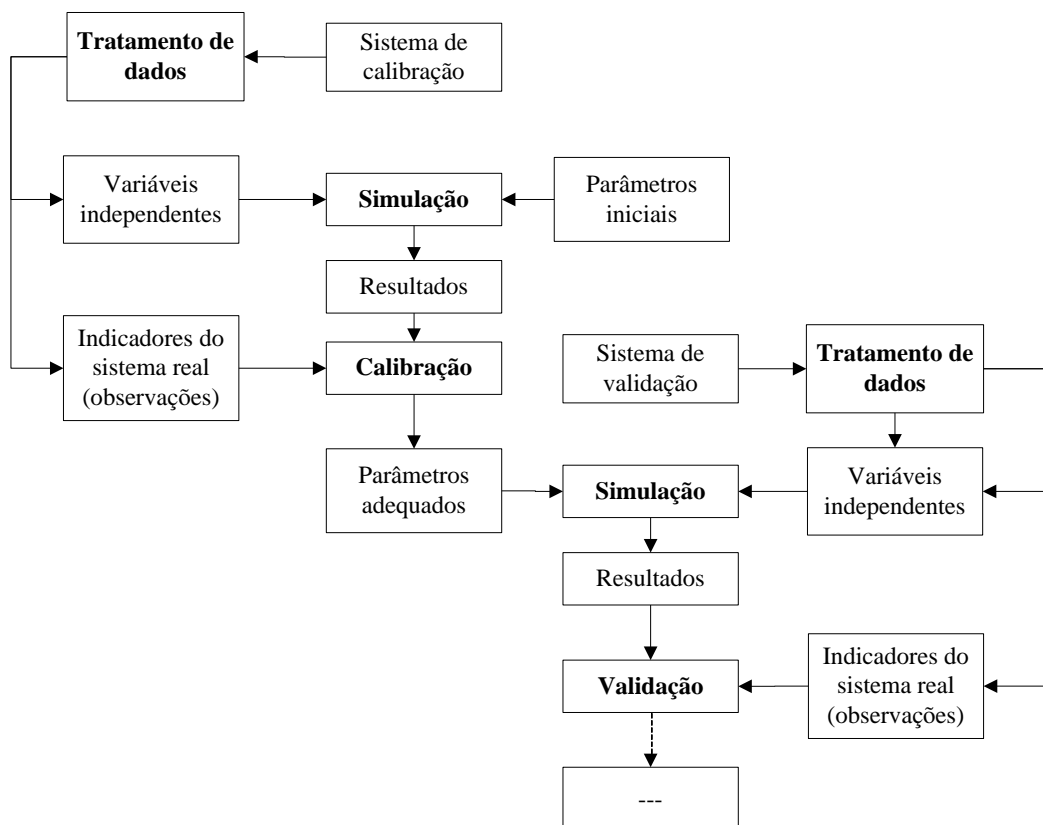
Tratamento de dados

Sistema de calibração

Variáveis independentes

Simulação

Parâmetros iniciais

Resultados

Indicadores do sistema real (observações)

Calibração

Sistema de validação

Tratamento de dados

Parâmetros adequados

Simulação

Variáveis independentes

Resultados

Indicadores do sistema real (observações)

Validação

---